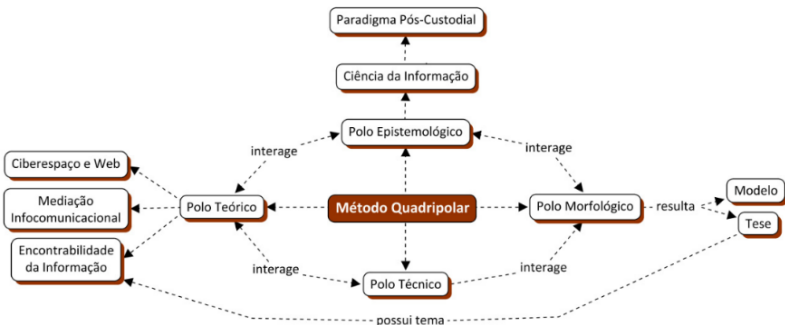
Paradigma Pós-Custodial

Ciência da Informação

Polo Epistemológico

interage

interage

Ciberespaço e Web

Mediação Infocomunicacional

Encontrabilidade da Informação

Polo Teórico

Método Quadripolar

Polo Morfológico

resulta

Modelo

Tese

interage

interage

Polo Técnico

possui tema